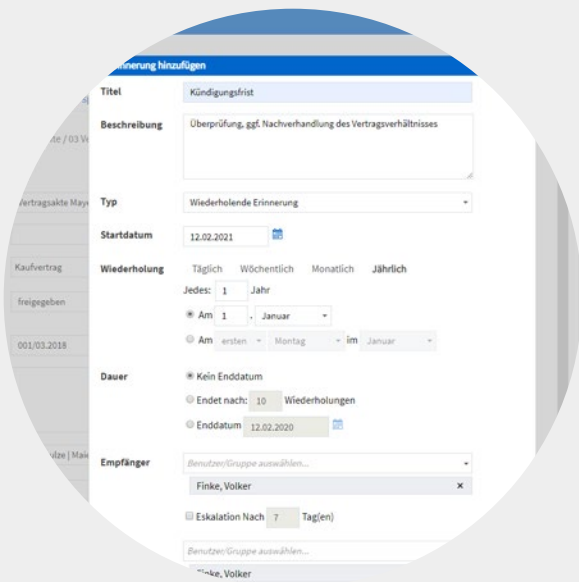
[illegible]nnerung hinzufügen

Titel Kündigungsfrist

Beschreibung Überprüfung, ggf. Nachverhandlung des Vertragsverhältnisses

Typ Wiederholende Erinnerung

Startdatum 12.02.2021

Wiederholung Täglich Wöchentlich Monatlich Jährlich

Jedes: 1 Jahr

Am 1 . Januar

Am ersten Montag im Januar

Dauer Kein Enddatum

Endet nach: 10 Wiederholungen

Enddatum 12.02.2020

Empfänger Benutzer/Gruppe auswählen...

Finke, Volker ×

Eskalation Nach 7 Tag(en)

Benutzer/Gruppe auswählen...

Finke, Volker

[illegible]te / 03 Ve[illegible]

Vertragsakte Maye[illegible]

Kaufvertrag

freigegeben

001/03.2018

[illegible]olze | Mai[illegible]